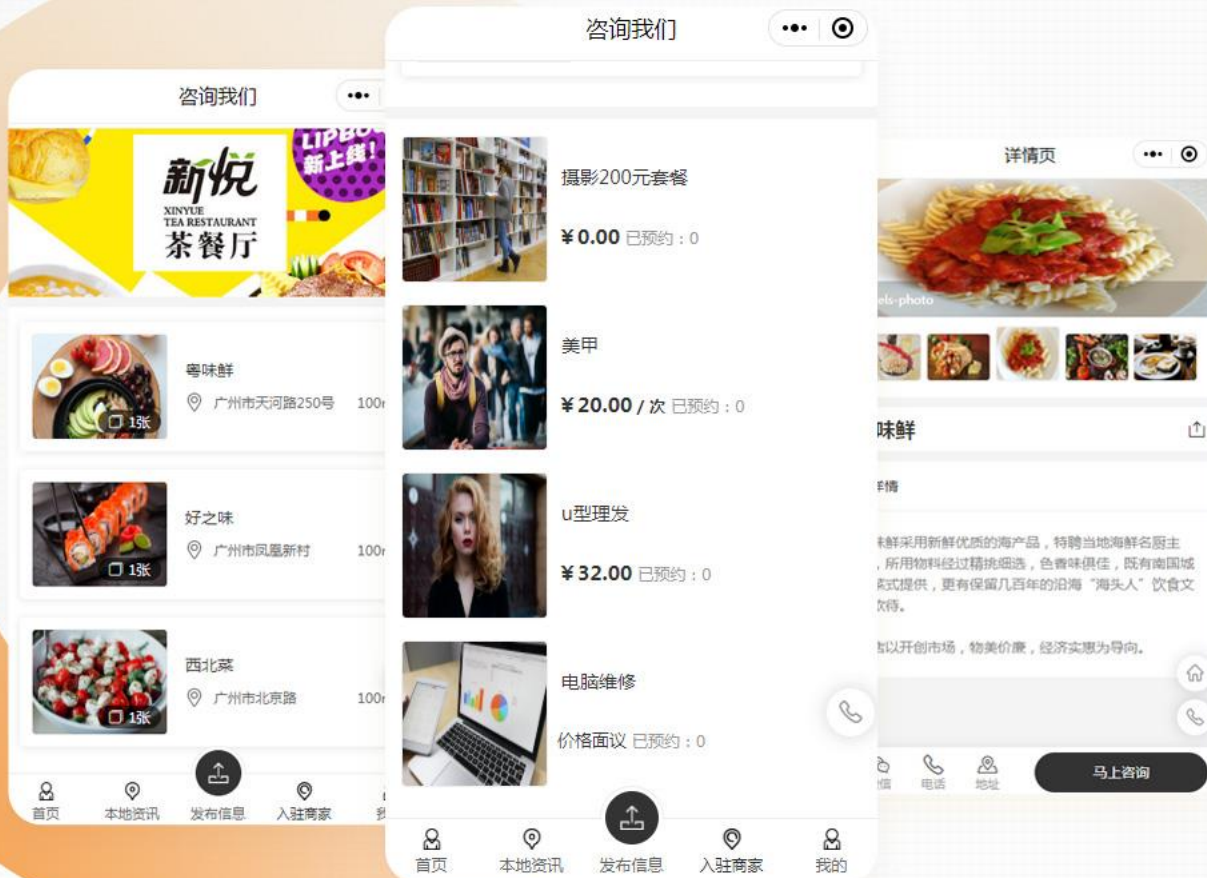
咨询我们

LIPBO
新上线!

新悦
XINYUE
TEA RESTAURANT
茶餐厅

粤味鲜
广州市天河路250号 100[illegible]
1张

好之味
广州市凤凰新村 100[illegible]
1张

西北菜
广州市北京路 100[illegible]
1张

首页 本地资讯 发布信息 入驻商家 我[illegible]

咨询我们

摄影200元套餐
¥0.00 已预约：0

美甲
¥20.00 / 次 已预约：0

u型理发
¥32.00 已预约：0

电脑维修
价格面议 已预约：0

首页 本地资讯 发布信息 入驻商家 我的

详情页

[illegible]els-photo

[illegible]味鲜

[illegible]详情

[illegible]味鲜采用新鲜优质的海产品，特聘当地海鲜名厨主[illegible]，所用物料经过精挑细选，色香味俱佳，既有南国城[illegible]菜式提供，更有保留几百年的沿海“海头人”饮食文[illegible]饮得。

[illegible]本以开创市场，物美价廉，经济实惠为导向。

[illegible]信 电话 地址
马上咨询